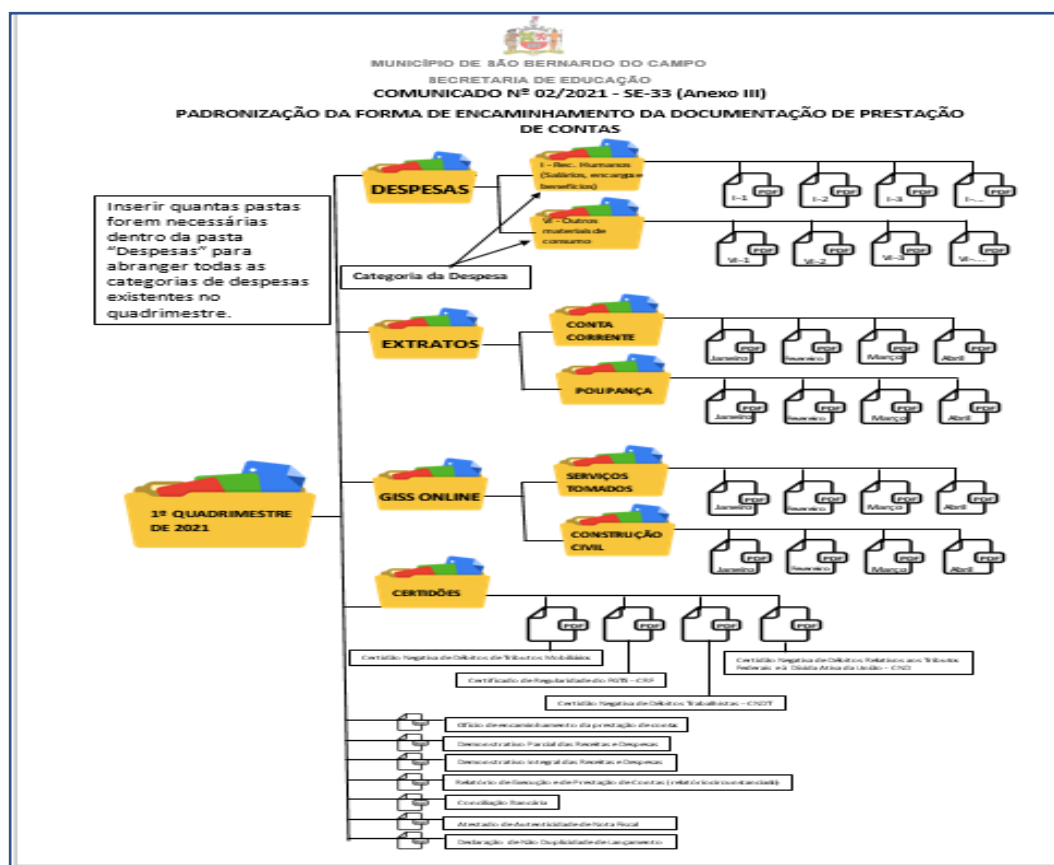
MUNICÍPIO DE SÃO BERNARDO DO CAMPO
SECRETARIA DE EDUCAÇÃO
COMUNICADO Nº 02/2021 - SE-33 (Anexo III)
PADRONIZAÇÃO DA FORMA DE ENCAMINHAMENTO DA DOCUMENTAÇÃO DE PRESTAÇÃO DE CONTAS

Inserir quantas pastas forem necessárias dentro da pasta "Despesas" para abranger todas as categorias de despesas existentes no quadrimestre.

DESPESAS
I - Rec. Humanos (Salários, encargo e benefícios)
PDF I-1
PDF I-2
PDF I-3
PDF I-...
VI - Outros materiais de consumo
PDF VI-1
PDF VI-2
PDF VI-3
PDF VI-...
Categoria da Despesa

EXTRATOS
CONTA CORRENTE
PDF Janeiro
PDF Fevereiro
PDF Março
PDF Abril
POUPANÇA
PDF Janeiro
PDF Fevereiro
PDF Março
PDF Abril

1º QUADRIMESTRE DE 2021

GISS ONLINE
SERVIÇOS TOMADOS
PDF Janeiro
PDF Fevereiro
PDF Março
PDF Abril
CONSTRUÇÃO CIVIL
PDF Janeiro
PDF Fevereiro
PDF Março
PDF Abril

CERTIDÕES
PDF
PDF
PDF
PDF
Certidão Negativa de Débitos de Tributos Mobiliários
Certificado de Regularidade do FGTS - CRF
Certidão Negativa de Débitos Trabalhistas - CNDT
Certidão Negativa de Débitos Relativos aos Tributos Federais e à Dívida Ativa da União - CND

Ofício de encaminhamento da prestação de contas
Demonstrativo Parcial das Receitas e Despesas
Demonstrativo Integral das Receitas e Despesas
Relatório de Execução e de Prestação de Contas (relatório circunstanciado)
Conciliação Bancária
Atestado de Autenticidade de Nota Fiscal
Declaração de Não Duplicidade de Lançamento